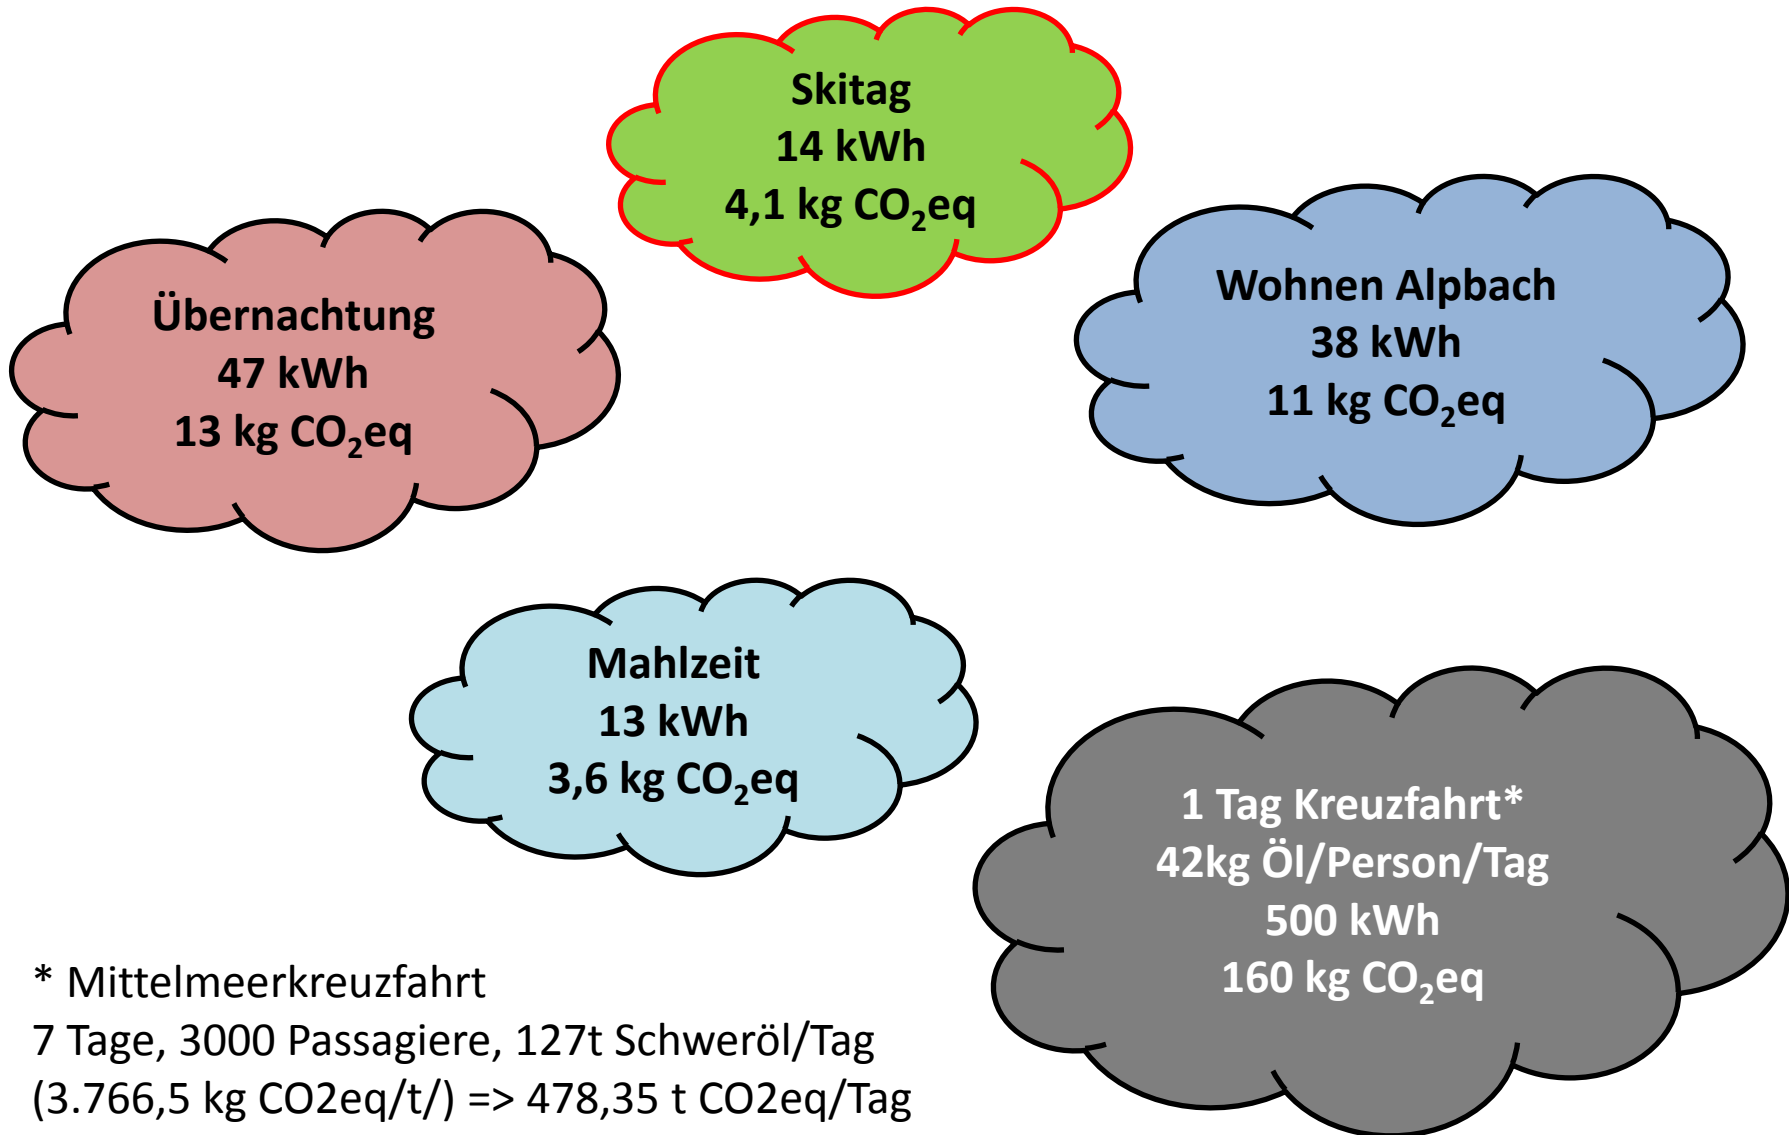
Skitag
14 kWh
4,1 kg $CO_2$eq

Übernachtung
47 kWh
13 kg $CO_2$eq

Wohnen Alpbach
38 kWh
11 kg $CO_2$eq

Mahlzeit
13 kWh
3,6 kg $CO_2$eq

1 Tag Kreuzfahrt*
42kg Öl/Person/Tag
500 kWh
160 kg $CO_2$eq

* Mittelmeerkreuzfahrt
7 Tage, 3000 Passagiere, 127t Schweröl/Tag
(3.766,5 kg CO2eq/t/) => 478,35 t CO2eq/Tag